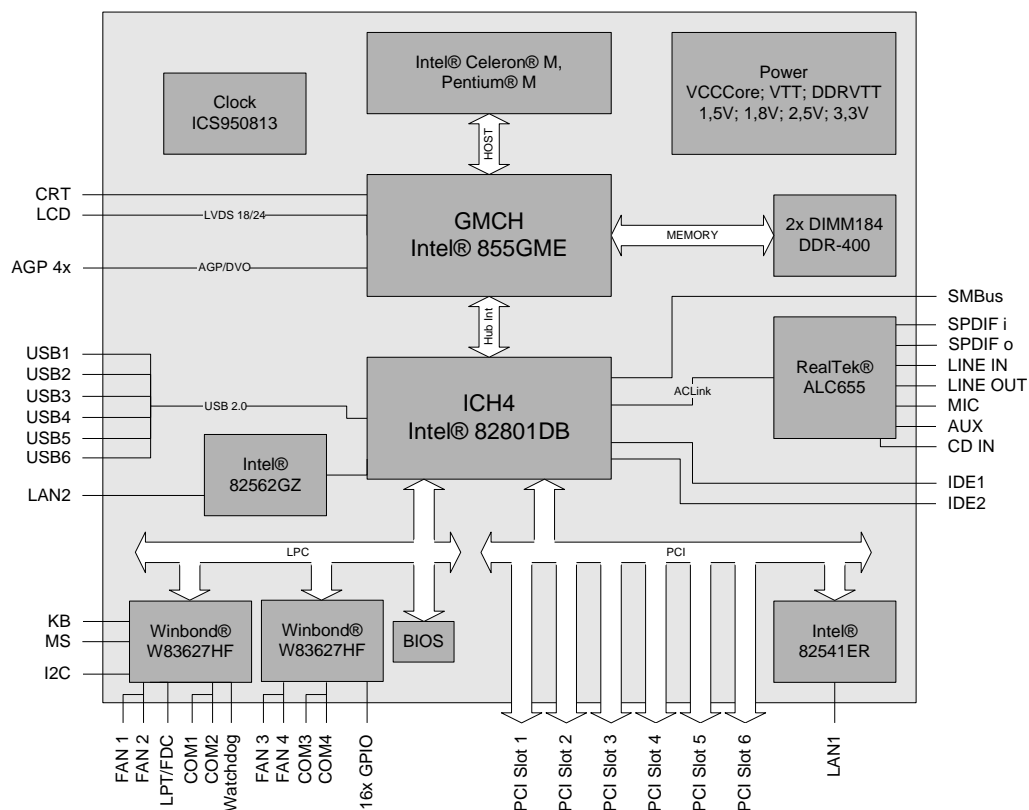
Intel® Celeron® M, Pentium® M

Power
VCCCore; VTT; DDRVTT
1,5V; 1,8V; 2,5V; 3,3V

Clock
ICS950813

HOST

CRT
LCD
LVDS 18/24

GMCH
Intel® 855GME

MEMORY

2x DIMM184
DDR-400

AGP 4x
AGP/DVO

Hub Int

SMBus

SPDIF i
SPDIF o
LINE IN
LINE OUT
MIC
AUX
CD IN

RealTek®
ALC655

ACLink

USB1
USB2
USB3
USB4
USB5
USB6
USB 2.0

ICH4
Intel® 82801DB

Intel®
82562GZ

LAN2

IDE1
IDE2

LPC

PCI

KB
MS
I2C

Winbond®
W83627HF

Winbond®
W83627HF

BIOS

Intel®
82541ER

FAN 1
FAN 2
LPT/FDC
COM1
COM2
Watchdog
FAN 3
FAN 4
COM3
COM4
16x GPIO
PCI Slot 1
PCI Slot 2
PCI Slot 3
PCI Slot 4
PCI Slot 5
PCI Slot 6
LAN1